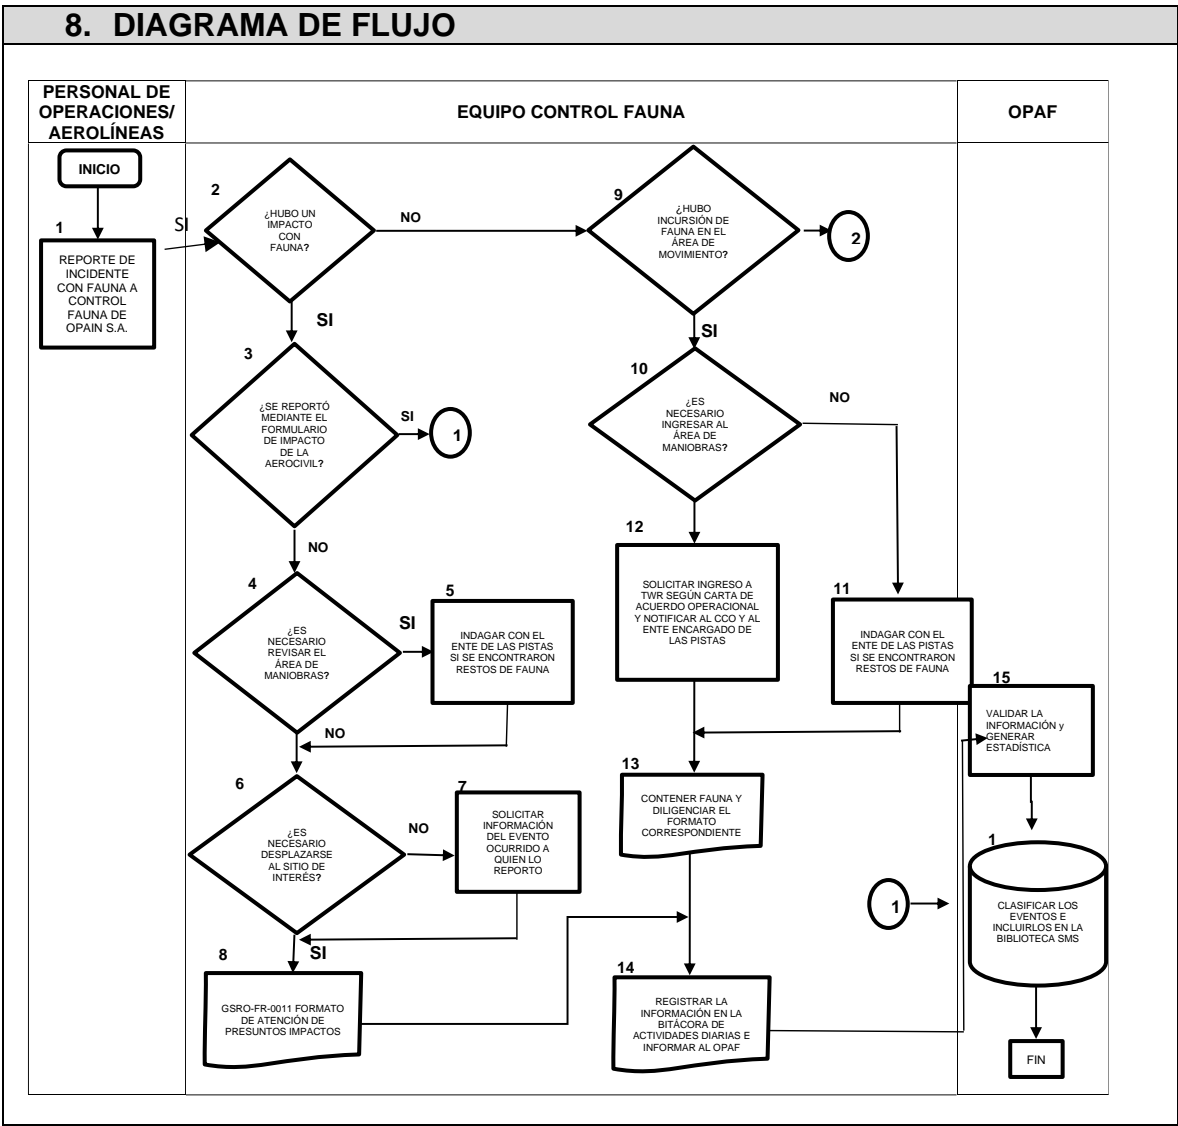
8. DIAGRAMA DE FLUJO

PERSONAL DE OPERACIONES/ AEROLÍNEAS

EQUIPO CONTROL FAUNA

OPAF

INICIO

1
REPORTE DE INCIDENTE CON FAUNA A CONTROL FAUNA DE OPAIN S.A.

SI

2
¿HUBO UN IMPACTO CON FAUNA?

NO

SI

9
¿HUBO INCURSIÓN DE FAUNA EN EL ÁREA DE MOVIMIENTO?

2

SI

3
¿SE REPORTÓ MEDIANTE EL FORMULARIO DE IMPACTO DE LA AEROCIVIL?

SI

1

NO

10
¿ES NECESARIO INGRESAR AL ÁREA DE MANIOBRAS?

NO

12
SOLICITAR INGRESO A TWR SEGÚN CARTA DE ACUERDO OPERACIONAL Y NOTIFICAR AL CCO Y AL ENTE ENCARGADO DE LAS PISTAS

11
INDAGAR CON EL ENTE DE LAS PISTAS SI SE ENCONTRARON RESTOS DE FAUNA

4
¿ES NECESARIO REVISAR EL ÁREA DE MANIOBRAS?

SI

5
INDAGAR CON EL ENTE DE LAS PISTAS SI SE ENCONTRARON RESTOS DE FAUNA

NO

15
VALIDAR LA INFORMACIÓN y GENERAR ESTADÍSTICA

13
CONTENER FAUNA Y DILIGENCIAR EL FORMATO CORRESPONDIENTE

6
¿ES NECESARIO DESPLAZARSE AL SITIO DE INTERÉS?

NO

7
SOLICITAR INFORMACIÓN DEL EVENTO OCURRIDO A QUIEN LO REPORTO

1

1
CLASIFICAR LOS EVENTOS E INCLUIRLOS EN LA BIBLIOTECA SMS

SI

8
GSRO-FR-0011 FORMATO DE ATENCIÓN DE PRESUNTOS IMPACTOS

14
REGISTRAR LA INFORMACIÓN EN LA BITÁCORA DE ACTIVIDADES DIARIAS E INFORMAR AL OPAF

FIN